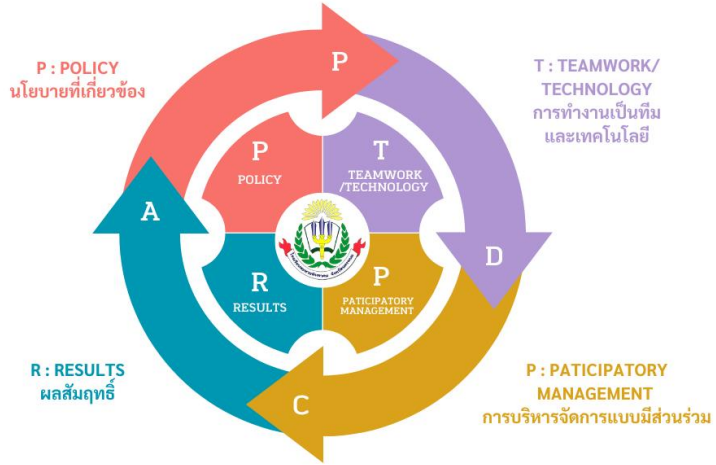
P : POLICY
นโยบายที่เกี่ยวข้อง

P

T : TEAMWORK/ TECHNOLOGY
การทำงานเป็นทีม และเทคโนโลยี

P
POLICY

T
TEAMWORK /TECHNOLOGY

A

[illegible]

D

R
RESULTS

P
PATICIPATORY MANAGEMENT

R : RESULTS
ผลสัมฤทธิ์

C

P : PATICIPATORY MANAGEMENT
การบริหารจัดการแบบมีส่วนร่วม